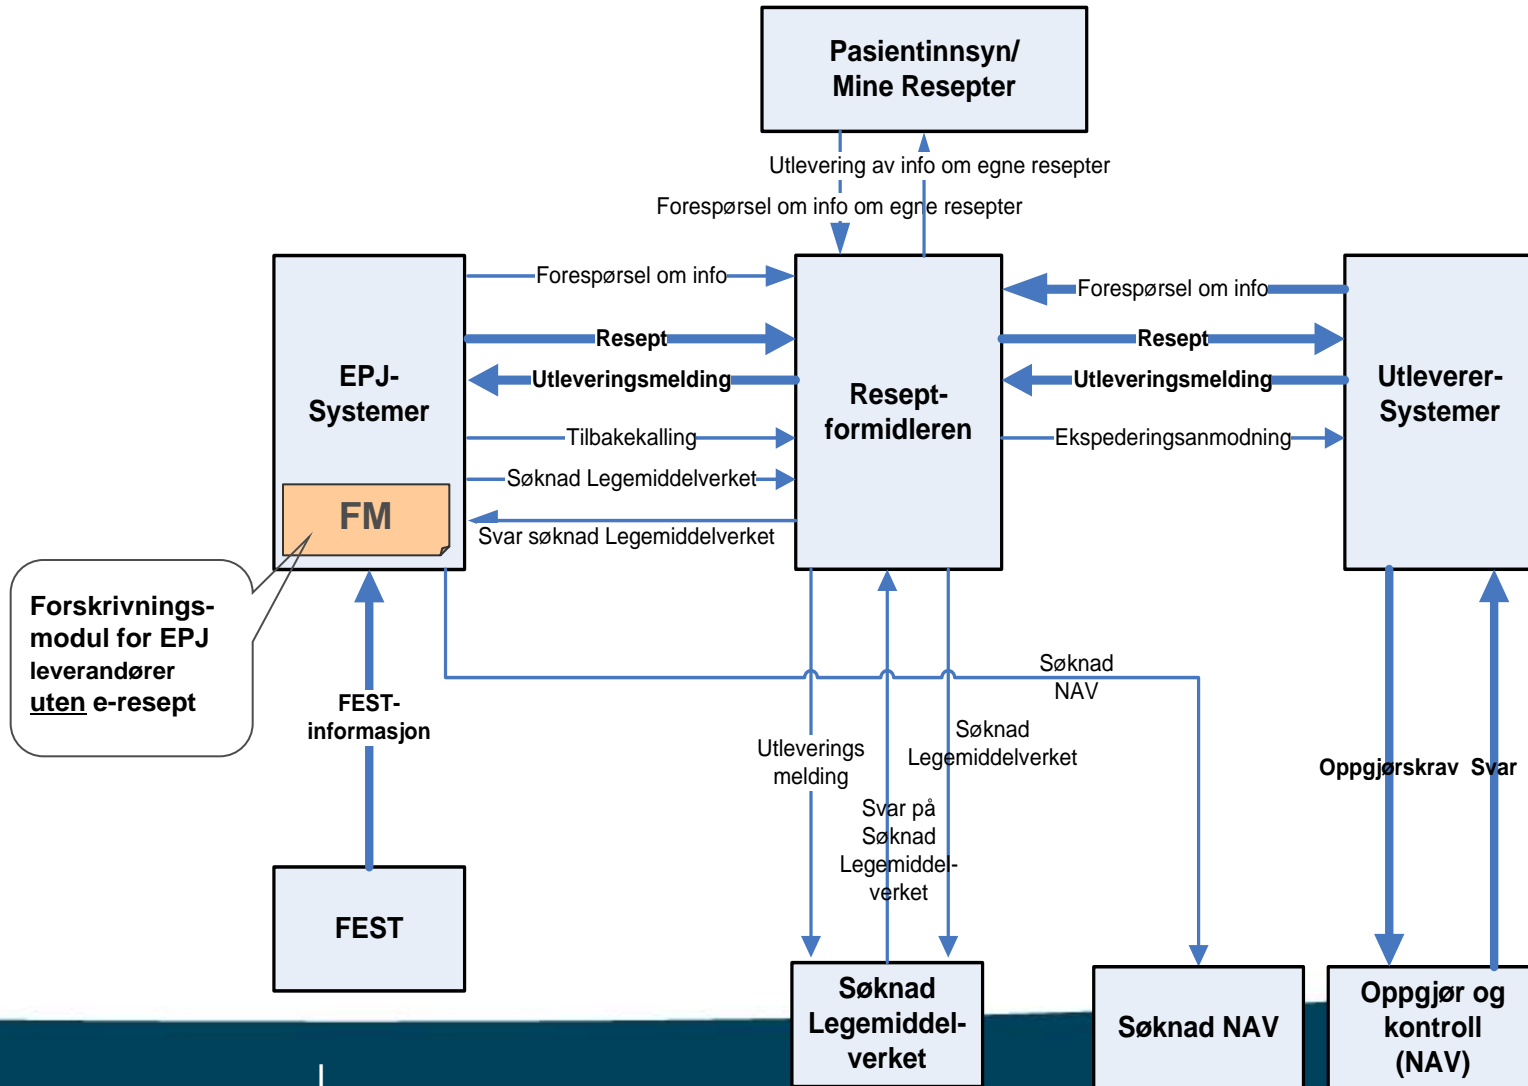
Pasientinnsyn/
Mine Resepter

Utlevering av info om egne resepter

Forespørsel om info om egne resepter

EPJ-
Systemer

FM

Resept-
formidleren

Utleverer-
Systemer

Forespørsel om info

Resept

Utleveringsmelding

Tilbakekalling

Søknad Legemiddelverket

Svar søknad Legemiddelverket

Forespørsel om info

Resept

Utleveringsmelding

Ekspederingsanmodning

Forskrivnings-
modul for EPJ
leverandører
uten e-resept

FEST-
informasjon

FEST

Søknad
NAV

Utleverings
melding

Søknad
Legemiddelverket

Svar på
Søknad
Legemiddel-
verket

Oppgjørskrav

Svar

Søknad
Legemiddel-
verket

Søknad NAV

Oppgjør og
kontroll
(NAV)